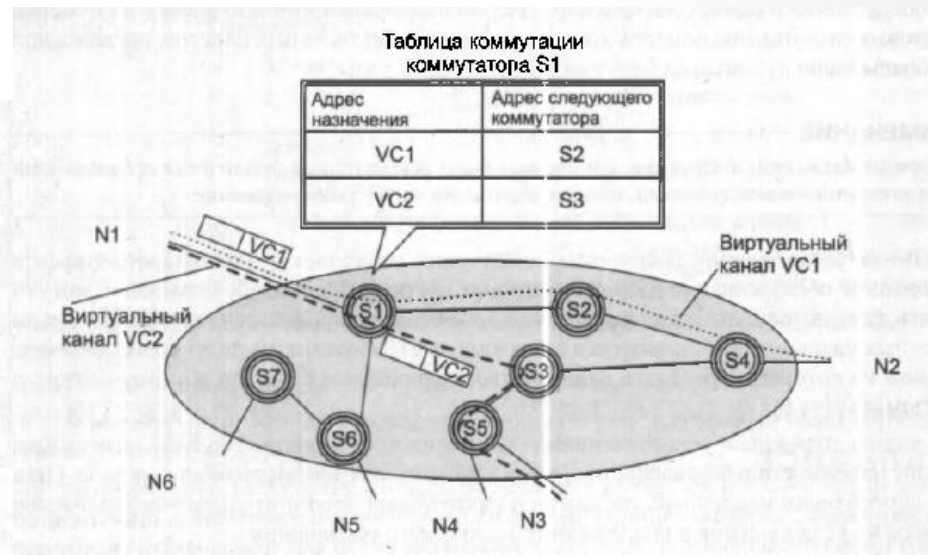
Таблица коммутации коммутатора S1

| Адрес назначения | Адрес следующего коммутатора |
|---|---|
| VC1 | S2 |
| VC2 | S3 |

N1

VC1

Виртуальный канал VC1

Виртуальный канал VC2

S1

S2

VC2

S3

S4

N2

S7

S6

S5

N6

N5

N4

N3